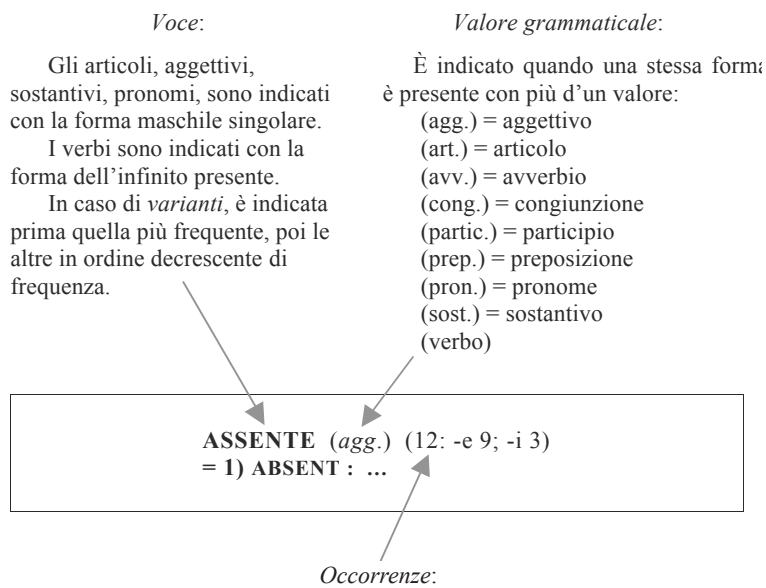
*Voce*:

Gli articoli, aggettivi, sostantivi, pronomi, sono indicati con la forma maschile singolare.

I verbi sono indicati con la forma dell'infinito presente.

In caso di *varianti*, è indicata prima quella più frequente, poi le altre in ordine decrescente di frequenza.

*Valore grammaticale*:

È indicato quando una stessa forma è presente con più d'un valore:
(agg.) = aggettivo
(art.) = articolo
(avv.) = avverbio
(cong.) = congiunzione
(partic.) = participio
(prep.) = preposizione
(pron.) = pronome
(sost.) = sostantivo
(verbo)

**ASSENTE** (*agg.*) (12: -e 9; -i 3)
**= 1) ABSENT : ...**

*Occorrenze*: